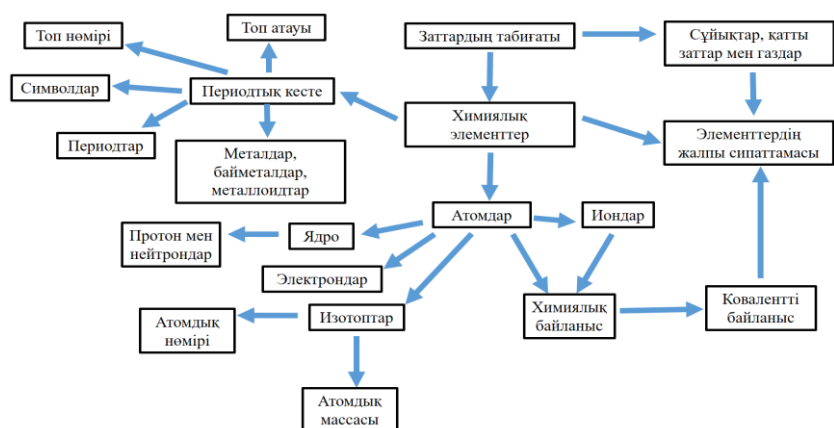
Топ атауы

Топ нөмірі

Заттардың табиғаты

Сұйықтар, қатты заттар мен газдар

Символдар

Периодтық кесте

Периодтар

Химиялық элементтер

Элементтердің жалпы сипаттамасы

Металдар, бейметалдар, металлоидтар

Атомдар

Иондар

Протон мен нейтрондар

Ядро

Электрондар

Атомдық нөмірі

Изотоптар

Химиялық байланыс

Ковалентті байланыс

Атомдық массасы